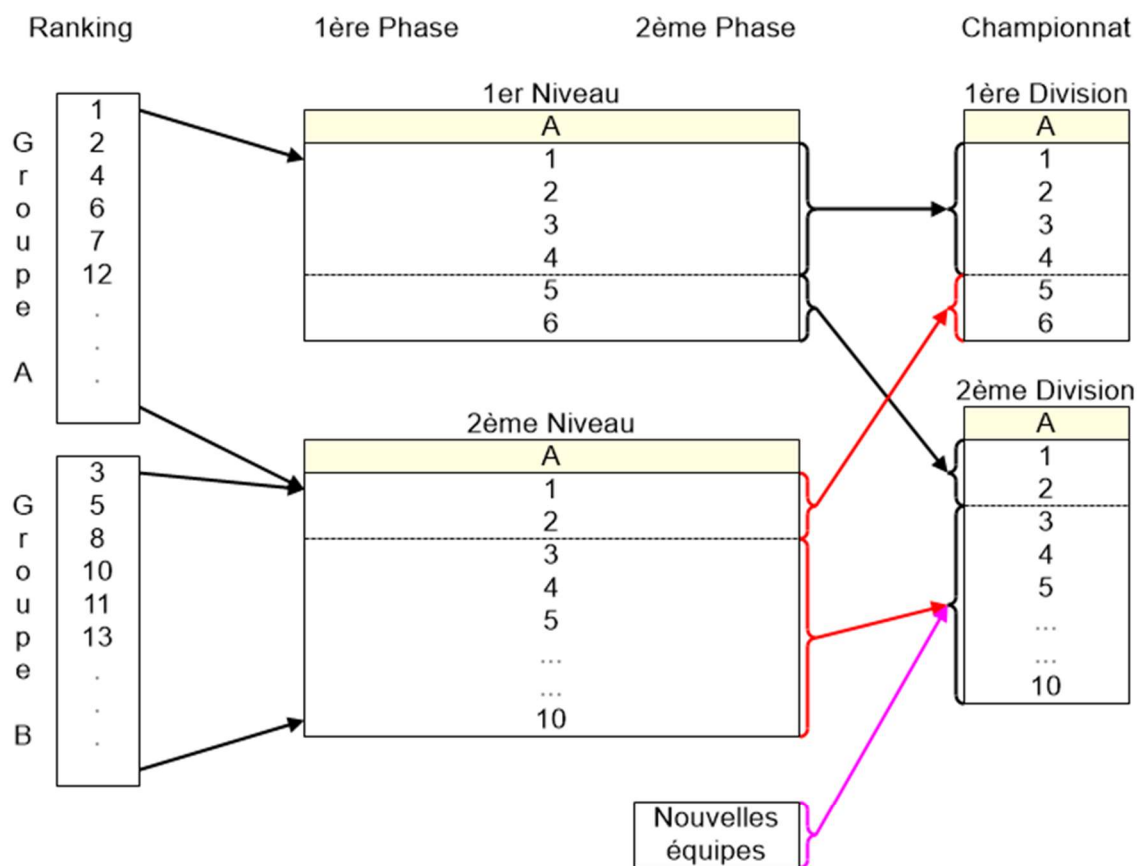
Ranking

1ère Phase

2ème Phase

Championnat

Groupe A

1
2
4
6
7
12
.
.
.

Groupe B

3
5
8
10
11
13
.
.
.

1er Niveau

| A |
|---|
| 1 |
| 2 |
| 3 |
| 4 |
| 5 |
| 6 |

2ème Niveau

| A |
|---|
| 1 |
| 2 |
| 3 |
| 4 |
| 5 |
| ... |
| ... |
| 10 |

1ère Division

| A |
|---|
| 1 |
| 2 |
| 3 |
| 4 |
| 5 |
| 6 |

2ème Division

| A |
|---|
| 1 |
| 2 |
| 3 |
| 4 |
| 5 |
| ... |
| ... |
| 10 |

Nouvelles équipes